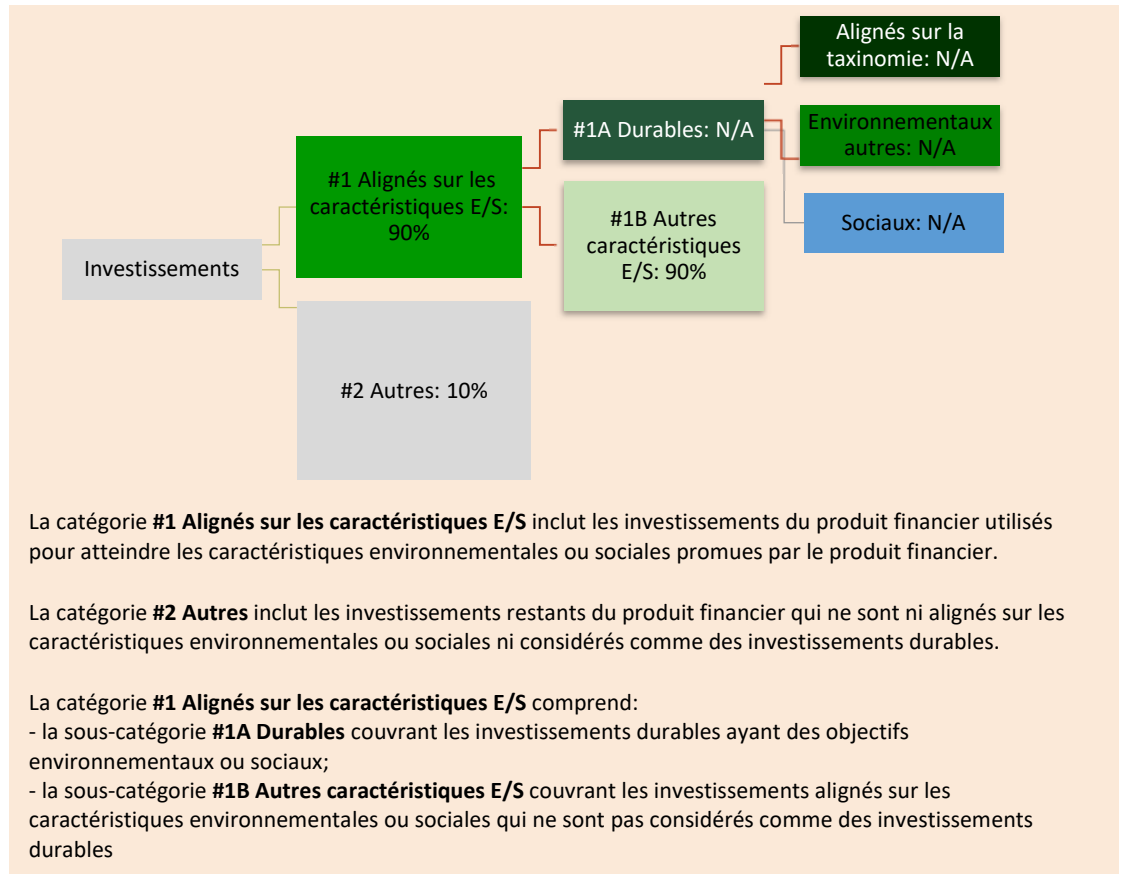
Investissements

#1 Alignés sur les caractéristiques E/S: 90%

#2 Autres: 10%

#1A Durables: N/A

#1B Autres caractéristiques E/S: 90%

Alignés sur la taxinomie: N/A

Environnementaux autres: N/A

Sociaux: N/A

La catégorie **#1 Alignés sur les caractéristiques E/S** inclut les investissements du produit financier utilisés pour atteindre les caractéristiques environnementales ou sociales promues par le produit financier.

La catégorie **#2 Autres** inclut les investissements restants du produit financier qui ne sont ni alignés sur les caractéristiques environnementales ou sociales ni considérés comme des investissements durables.

La catégorie **#1 Alignés sur les caractéristiques E/S** comprend:
- la sous-catégorie **#1A Durables** couvrant les investissements durables ayant des objectifs environnementaux ou sociaux;
- la sous-catégorie **#1B Autres caractéristiques E/S** couvrant les investissements alignés sur les caractéristiques environnementales ou sociales qui ne sont pas considérés comme des investissements durables